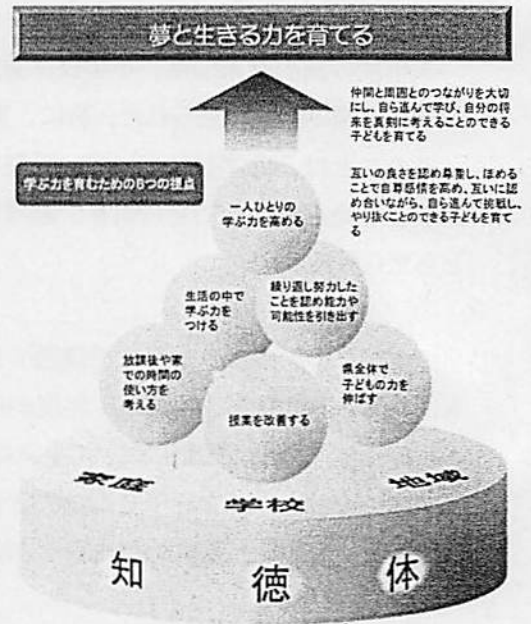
夢と生きる力を育てる

仲間と周囲とのつながりを大切にし、自ら進んで学び、自分の将来を真剣に考えることのできる子どもを育てる

互いの良さを認め尊重し、ほめることで自尊感情を高め、互いに認め合いながら、自ら進んで挑戦し、やり抜くことのできる子どもを育てる

学ぶ力を育むための6つの視点

一人ひとりの学ぶ力を高める

生活の中で学ぶ力をつける

繰り返し努力したことを認め能力や可能性を引き出す

放課後や家での時間の使い方を考える

県全体で子どもの力を伸ばす

授業を改善する

家庭

学校

地域

知

徳

体